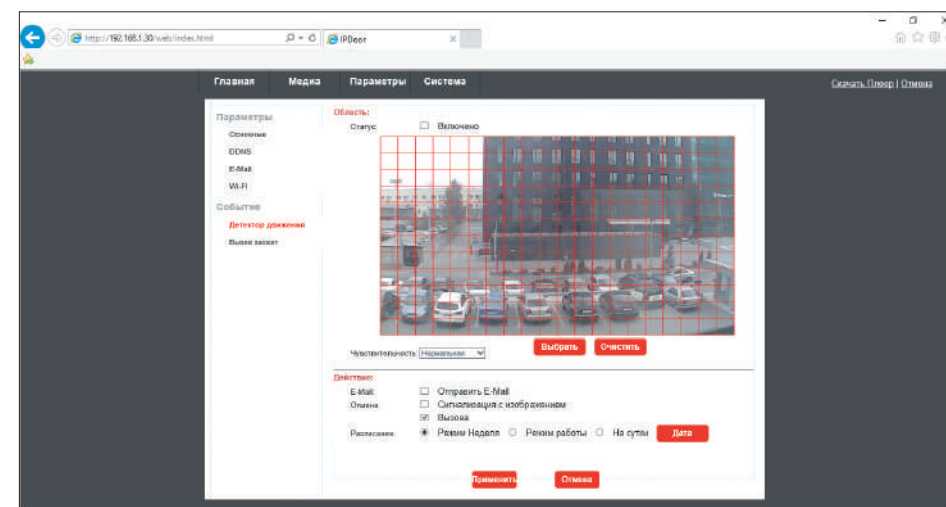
http://192.168.1.30/web/index.html
IPDoor

Главная Медиа Параметры Система

Скачать Плеер | Отмена

Параметры
Основные
DDNS
E-Mail
Wi-Fi
Событие
Детектор движений
Вызов звонок

Область:
Статус ☐ Включено

Выбрать Очистить

Чувствительность Нормальная

Действие:
E-Mail ☐ Отправить E-Mail
Опрема ☐ Сигнализация с изображением
☑ Вызова
Расписание ◉ Режим Неделя ○ Режим работы ○ На сутки Дата

Применить Отмена